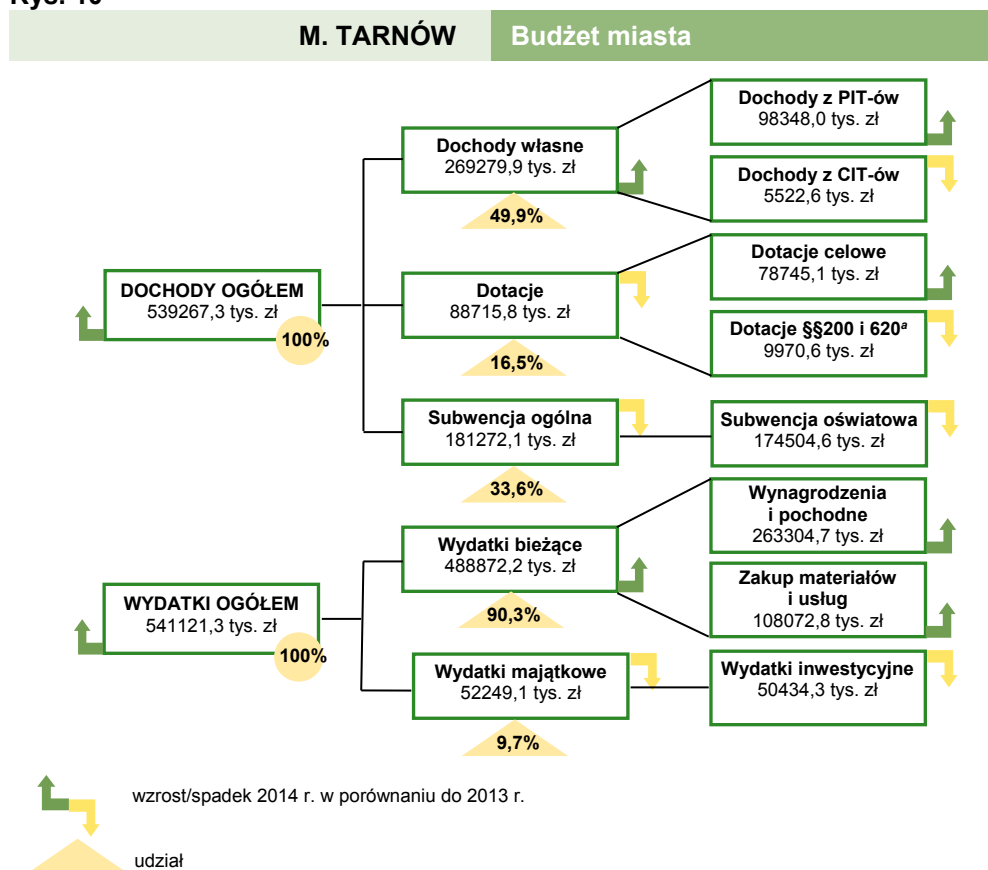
Rys. 10

M. TARNÓW Budżet miasta

DOCHODY OGÓŁEM
539267,3 tys. zł
100%

Dochody własne
269279,9 tys. zł
49,9%

Dochody z PIT-ów
98348,0 tys. zł

Dochody z CIT-ów
5522,6 tys. zł

Dotacje
88715,8 tys. zł
16,5%

Dotacje celowe
78745,1 tys. zł

Dotacje §§200 i 620$^{a}$
9970,6 tys. zł

Subwencja ogólna
181272,1 tys. zł
33,6%

Subwencja oświatowa
174504,6 tys. zł

WYDATKI OGÓŁEM
541121,3 tys. zł
100%

Wydatki bieżące
488872,2 tys. zł
90,3%

Wynagrodzenia i pochodne
263304,7 tys. zł

Zakup materiałów i usług
108072,8 tys. zł

Wydatki majątkowe
52249,1 tys. zł
9,7%

Wydatki inwestycyjne
50434,3 tys. zł

wzrost/spadek 2014 r. w porównaniu do 2013 r.

udział